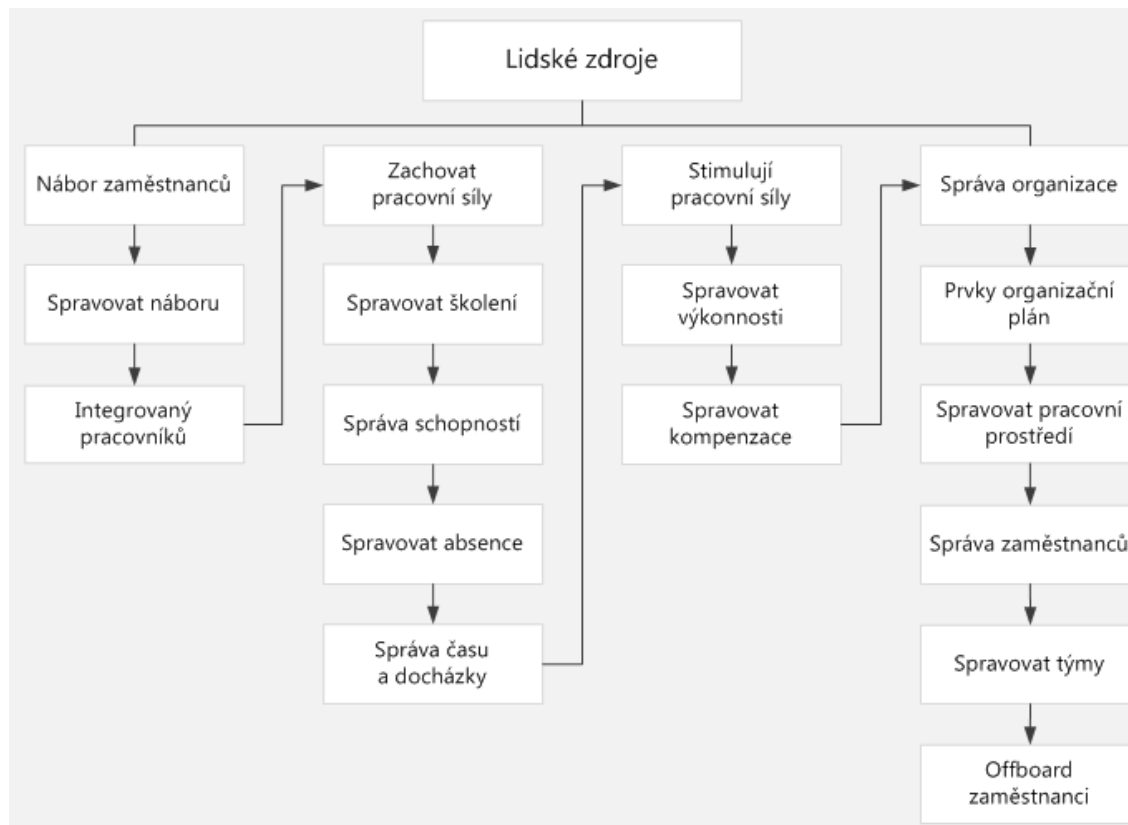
Lidské zdroje

Nábor zaměstnanců

Spravovat náboru

Integrovaný pracovníků

Zachovat pracovní síly

Spravovat školení

Správa schopností

Spravovat absence

Správa času a docházky

Stimulují pracovní síly

Spravovat výkonnosti

Spravovat kompenzace

Správa organizace

Prvky organizační plán

Spravovat pracovní prostředí

Správa zaměstnanců

Spravovat týmy

Offboard zaměstnanci